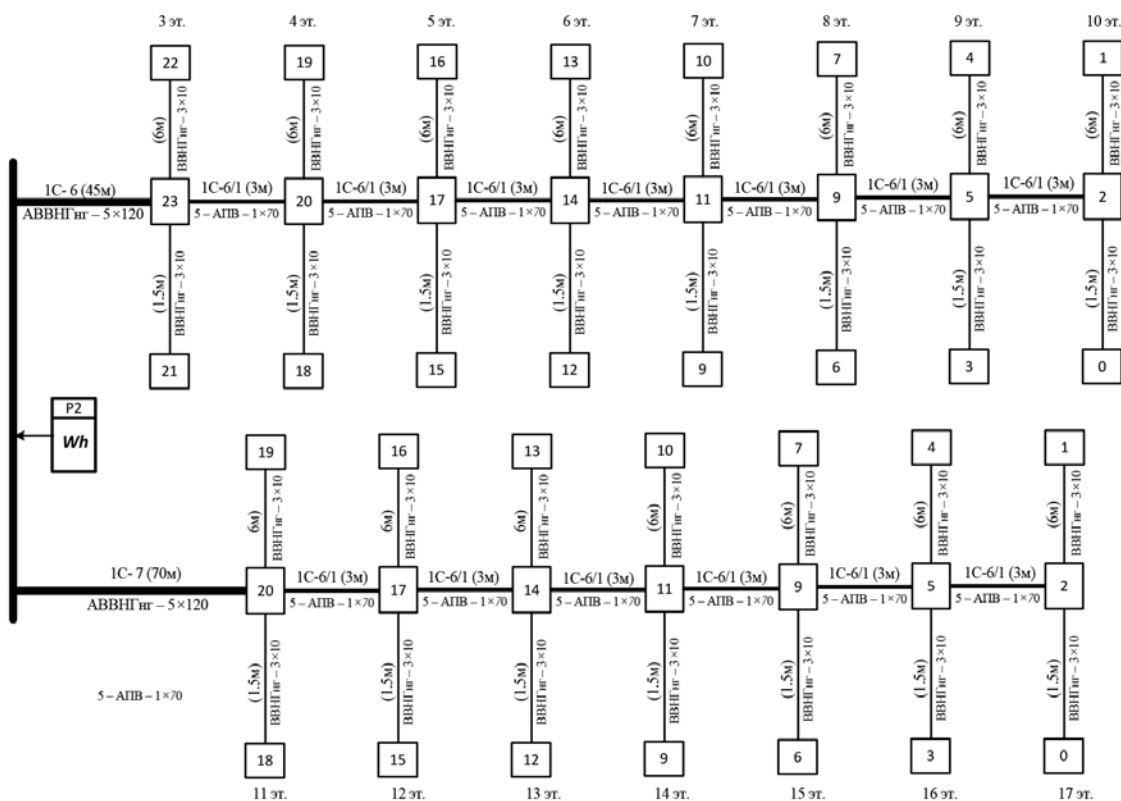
3 эт. 4 эт. 5 эт. 6 эт. 7 эт. 8 эт. 9 эт. 10 эт.

22 19 16 13 10 7 4 1

(6м) ВВНГнг – 3×10

1С- 6 (45м)
АВВНГнг – 5×120

23 1С-6/1 (3м) 5 – АПВ – 1×70 20 1С-6/1 (3м) 5 – АПВ – 1×70 17 1С-6/1 (3м) 5 – АПВ – 1×70 14 1С-6/1 (3м) 5 – АПВ – 1×70 11 1С-6/1 (3м) 5 – АПВ – 1×70 9 1С-6/1 (3м) 5 – АПВ – 1×70 5 1С-6/1 (3м) 5 – АПВ – 1×70 2

(1.5м) ВВНГнг – 3×10

21 18 15 12 9 6 3 0

Р2
Wh

19 16 13 10 7 4 1

6м ВВНГнг – 3×10

1С- 7 (70м)
АВВНГнг – 5×120

20 1С-6/1 (3м) 5 – АПВ – 1×70 17 1С-6/1 (3м) 5 – АПВ – 1×70 14 1С-6/1 (3м) 5 – АПВ – 1×70 11 1С-6/1 (3м) 5 – АПВ – 1×70 9 1С-6/1 (3м) 5 – АПВ – 1×70 5 1С-6/1 (3м) 5 – АПВ – 1×70 2

(1.5м) ВВНГнг – 3×10

5 – АПВ – 1×70

18 15 12 9 6 3 0

11 эт. 12 эт. 13 эт. 14 эт. 15 эт. 16 эт. 17 эт.